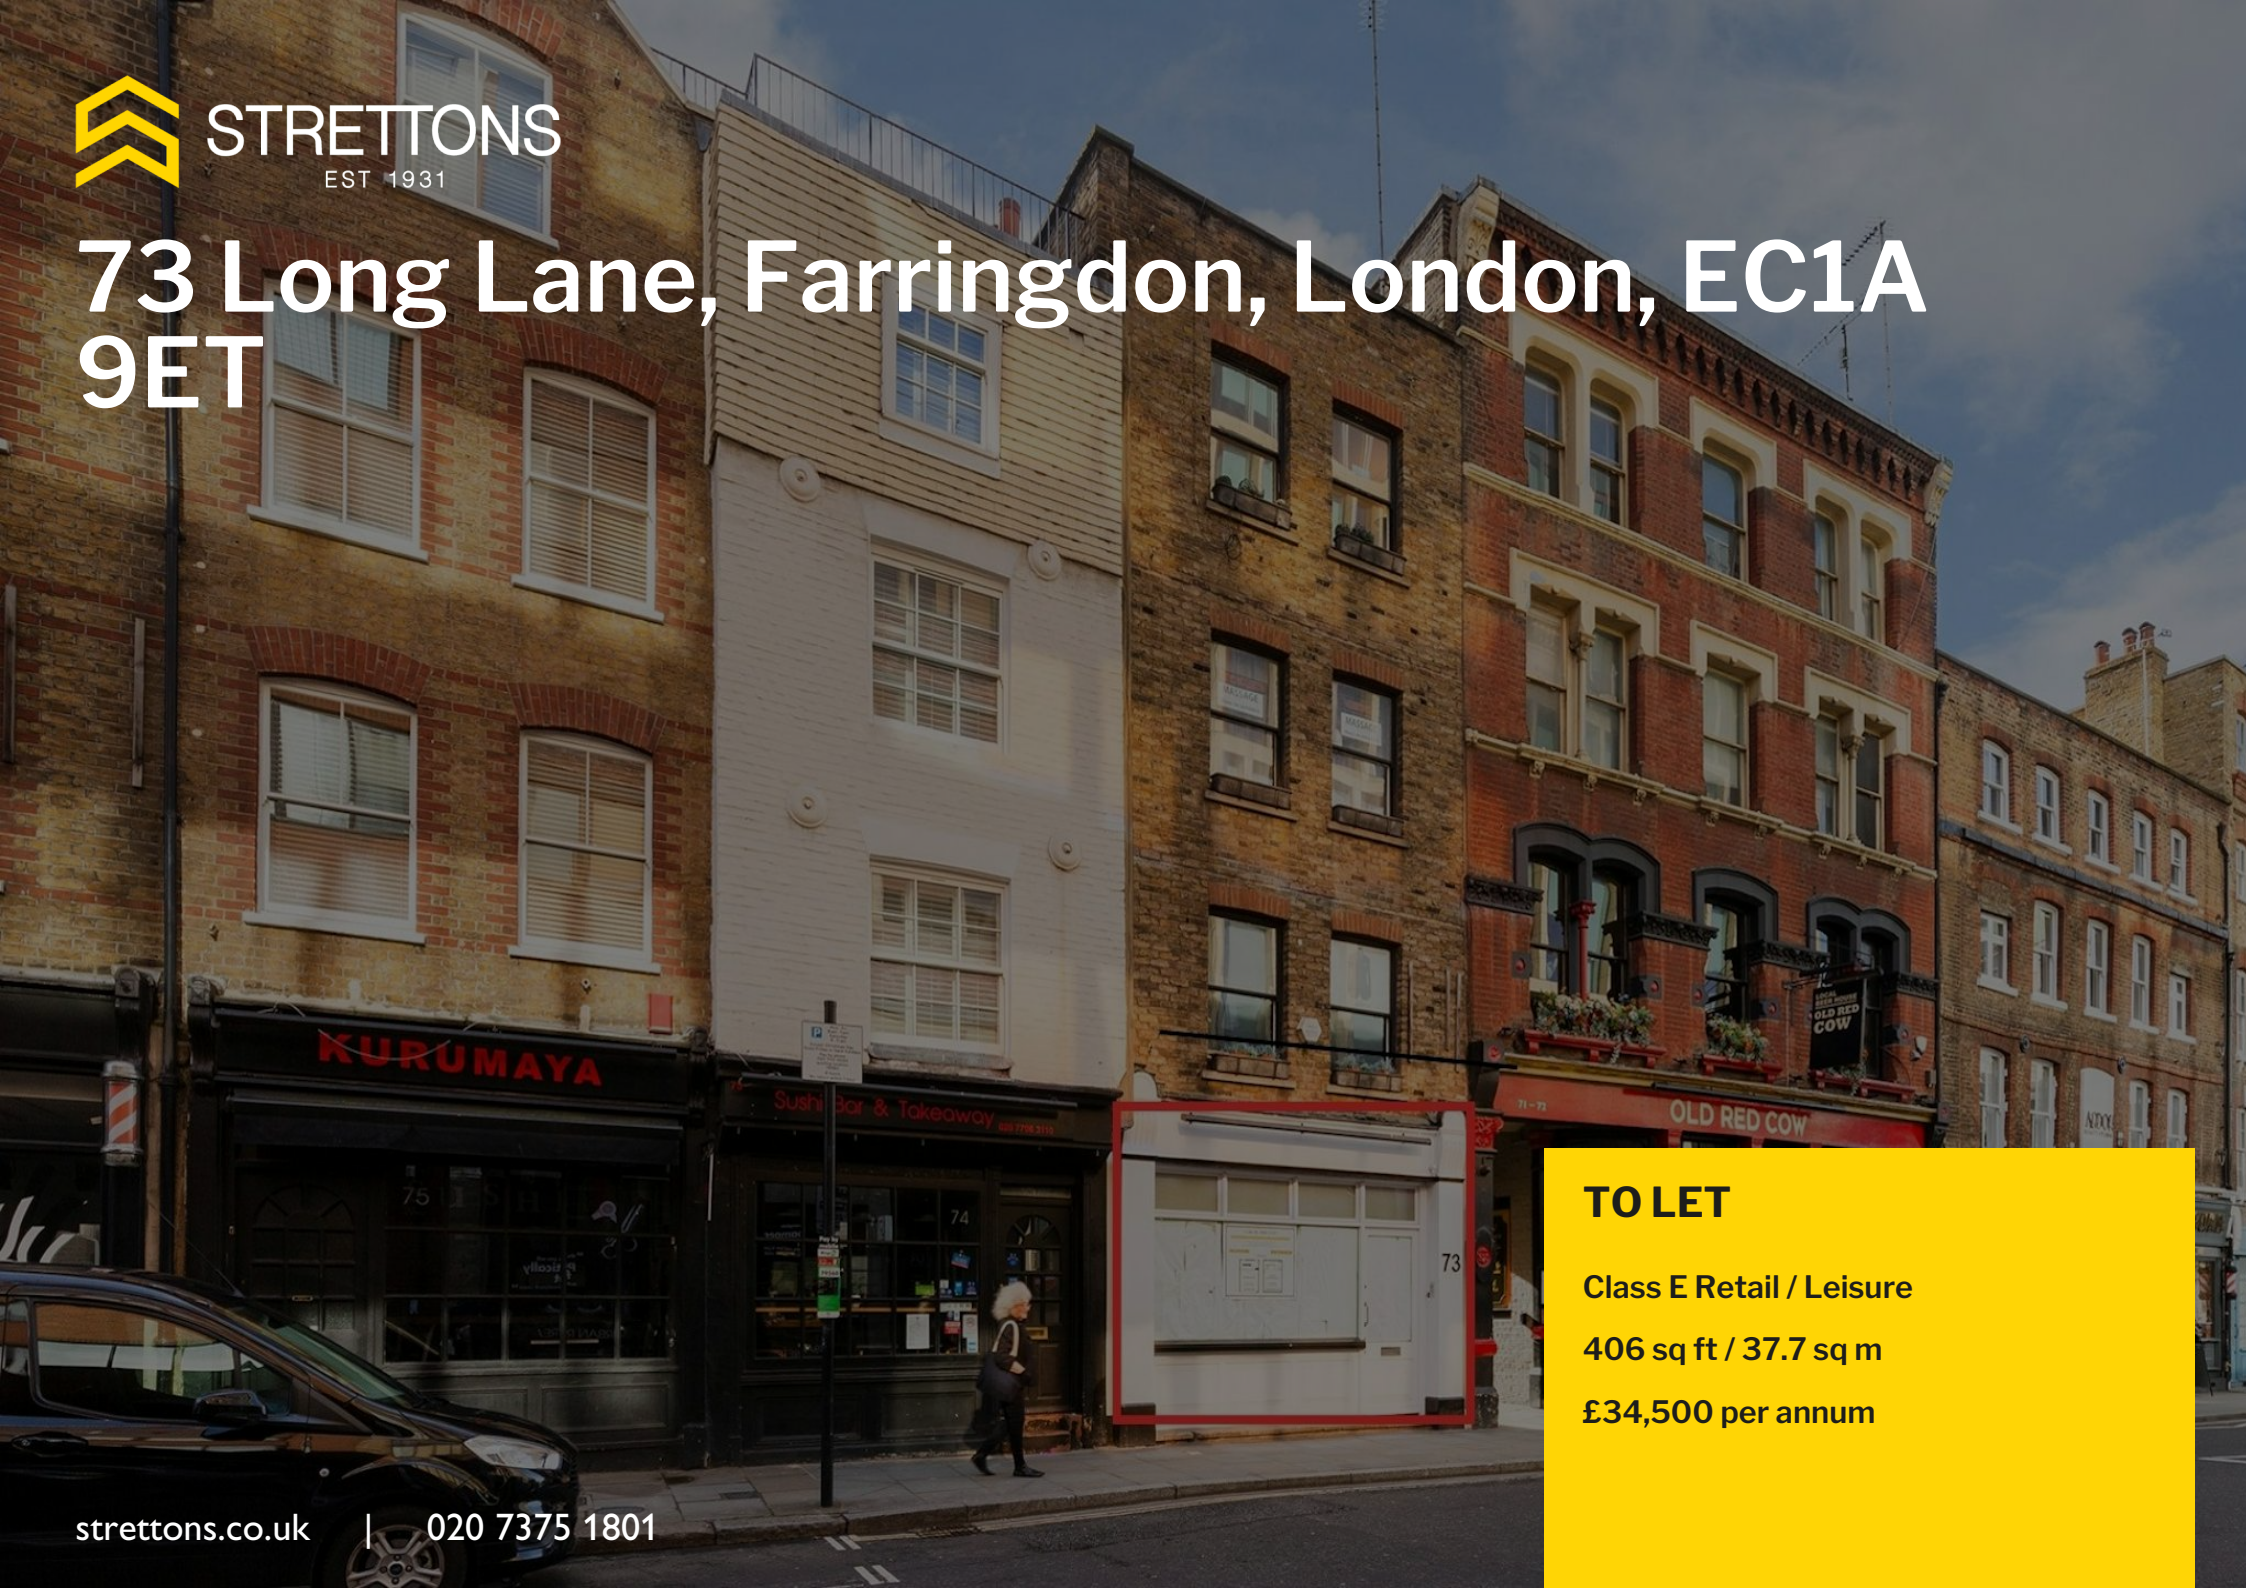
STRETTONS
EST 1931

73 Long Lane, Farringdon, London, EC1A 9ET

KURUMAYA

Sushi Bar & Takeaway

75

74

73

OLD RED COW

TO LET

Class E Retail / Leisure

406 sq ft / 37.7 sq m

£34,500 per annum

strettons.co.uk | 020 7375 1801